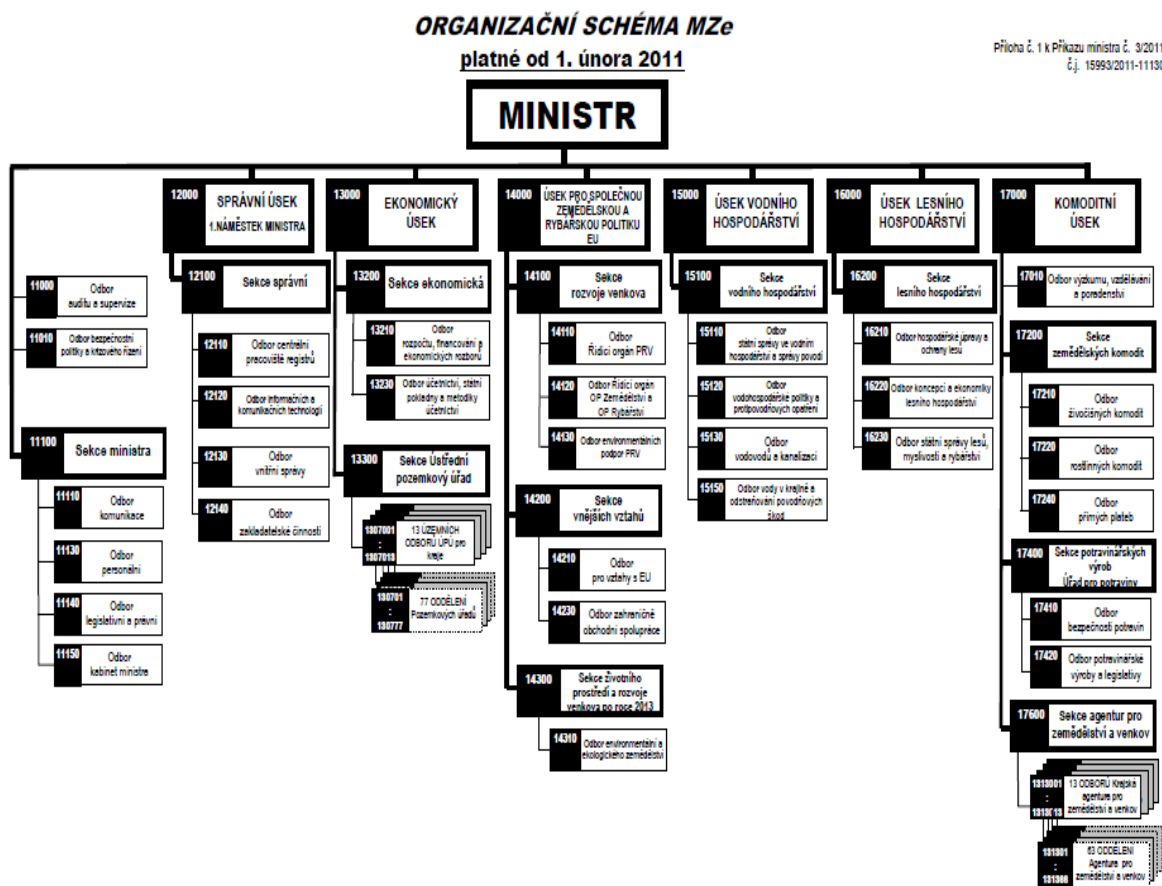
ORGANIZAČNÍ SCHÉMA MZe
platné od 1. února 2011

Příloha č. 1 k Příkazu ministra č. 3/2011
č.j. 15993/2011-1113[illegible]

MINISTR

11000 Odbor auditu a supervize
11010 Odbor bezpečnostní politiky a krizového řízení
11100 Sekce ministra
11110 Odbor komunikace
11130 Odbor personální
11140 Odbor legislativní a právní
11150 Odbor kabinet ministra

12000 SPRÁVNÍ ÚSEK 1.NÁMĚSTEK MINISTRA
12100 Sekce správní
12110 Odbor centrální pracoviště registrů
12120 Odbor informačních a komunikačních technologií
12130 Odbor vnitřní správy
12140 Odbor zakladatelské činnosti

13000 EKONOMICKÝ ÚSEK
13200 Sekce ekonomická
13210 Odbor rozpočtu, financování a ekonomických rozborů
13230 Odbor účetnictví, státní pokladny a metodiky účetnictví
13300 Sekce Ústřední pozemkový úřad
1307001 : 1307018 13 ÚZEMNÍCH ODBORŮ ÚPÚ pro kraje
130701 : 130777 77 ODDĚLENÍ Pozemkových úřadů

14000 ÚSEK PRO SPOLEČNOU ZEMĚDĚLSKOU A RYBÁŘSKOU POLITIKU EU
14100 Sekce rozvoje venkova
14110 Odbor Řídící orgán PRV
14120 Odbor Řídící orgán OP Zemědělství a OP Rybářství
14130 Odbor environmentálních podpor PRV
14200 Sekce vnějších vztahů
14210 Odbor pro vztahy s EU
14230 Odbor zahraničně obchodní spolupráce
14300 Sekce životního prostředí a rozvoje venkova po roce 2013
14310 Odbor environmentální a ekologického zemědělství

15000 ÚSEK VODNÍHO HOSPODÁŘSTVÍ
15100 Sekce vodního hospodářství
15110 Odbor státní správy ve vodním hospodářství a správy povodí
15120 Odbor vodohospodářské politiky a protipovodňových opatření
15130 Odbor vodovodů a kanalizací
15150 Odbor vody v krajině a odstraňování povodňových škod

16000 ÚSEK LESNÍHO HOSPODÁŘSTVÍ
16200 Sekce lesního hospodářství
16210 Odbor hospodářské úpravy a ochrany lesů
16220 Odbor koncepcí a ekonomiky lesního hospodářství
16230 Odbor státní správy lesů, myslivosti a rybářství

17000 KOMODITNÍ ÚSEK
17010 Odbor výzkumu, vzdělávání a poradenství
17200 Sekce zemědělských komodit
17210 Odbor živočišných komodit
17220 Odbor rostlinných komodit
17240 Odbor přímých plateb
17400 Sekce potravinářských výrob Úřad pro potraviny
17410 Odbor bezpečnosti potravin
17420 Odbor potravinářské výroby a legislativy
17600 Sekce agentur pro zemědělství a venkov
1318001 : 1318013 13 ODBORŮ Krajská agentura pro zemědělství a venkov
131801 : 131868 63 ODDĚLENÍ Agentura pro zemědělství a venkov